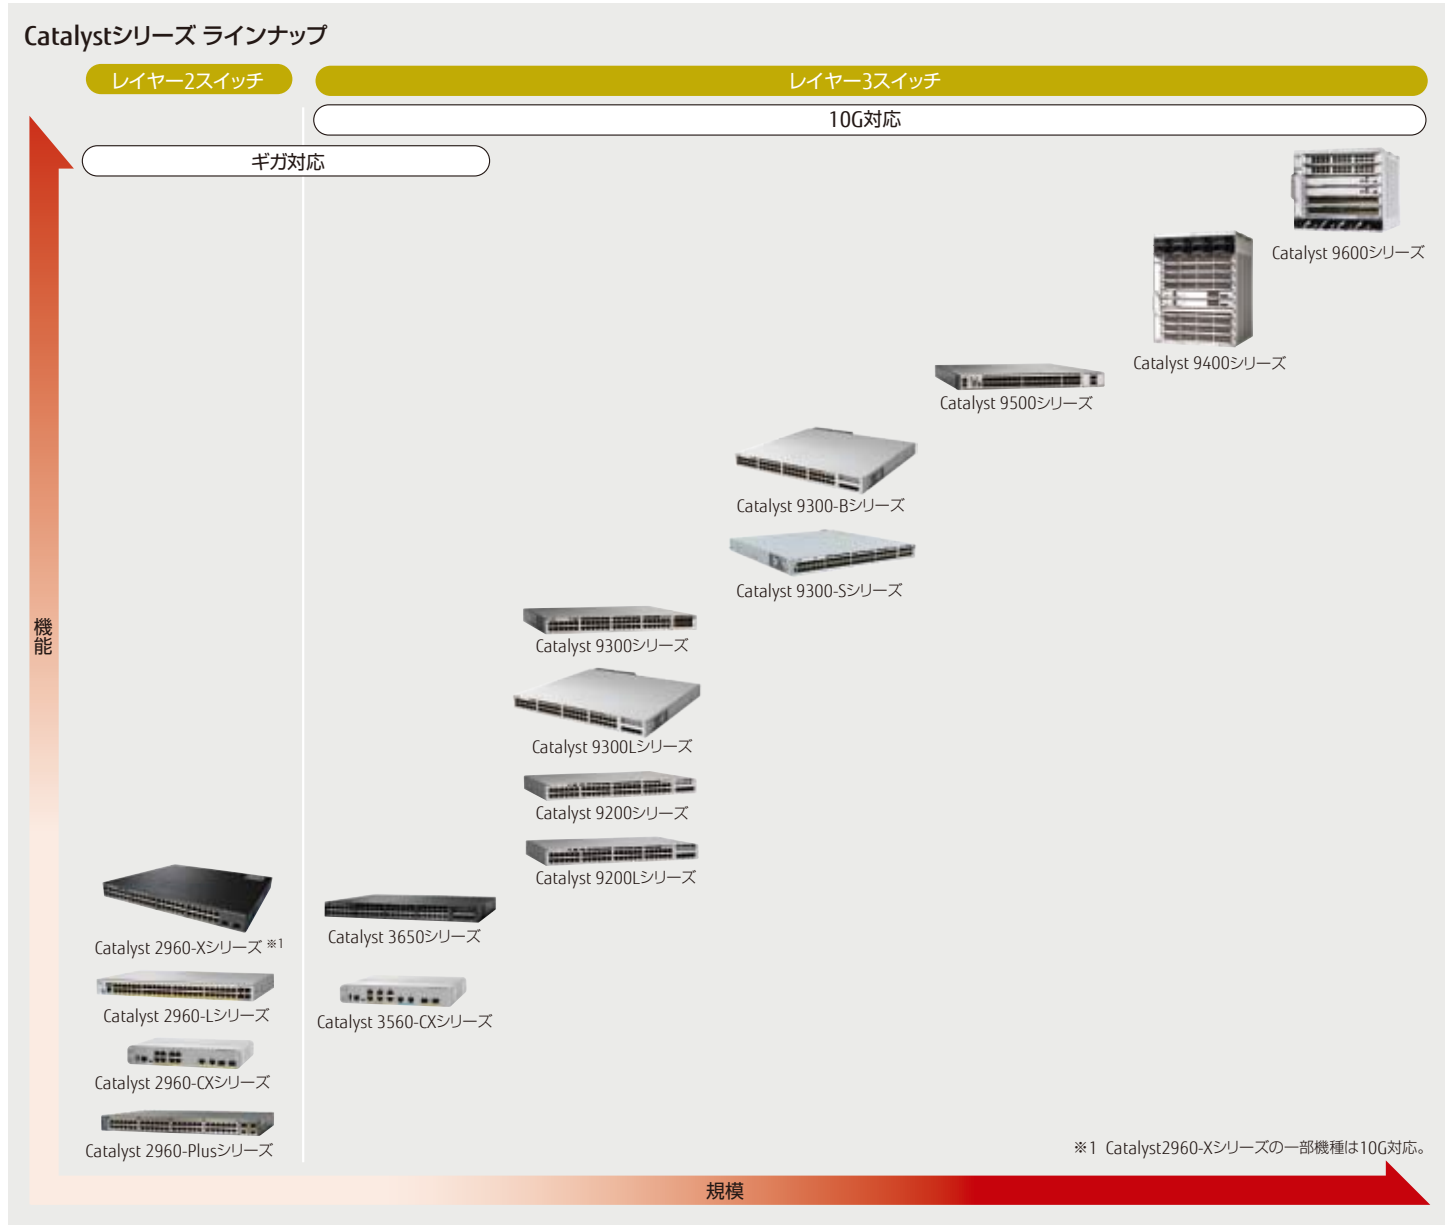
Catalystシリーズ ラインナップ

レイヤー2スイッチ

レイヤー3スイッチ

10G対応

ギガ対応

Catalyst 9600シリーズ

Catalyst 9400シリーズ

Catalyst 9500シリーズ

Catalyst 9300-Bシリーズ

Catalyst 9300-Sシリーズ

Catalyst 9300シリーズ

Catalyst 9300Lシリーズ

Catalyst 9200シリーズ

Catalyst 9200Lシリーズ

Catalyst 2960-Xシリーズ ※1

Catalyst 3650シリーズ

Catalyst 2960-Lシリーズ

Catalyst 3560-CXシリーズ

Catalyst 2960-CXシリーズ

Catalyst 2960-Plusシリーズ

機能

規模

※1 Catalyst2960-Xシリーズの一部機種は10G対応。